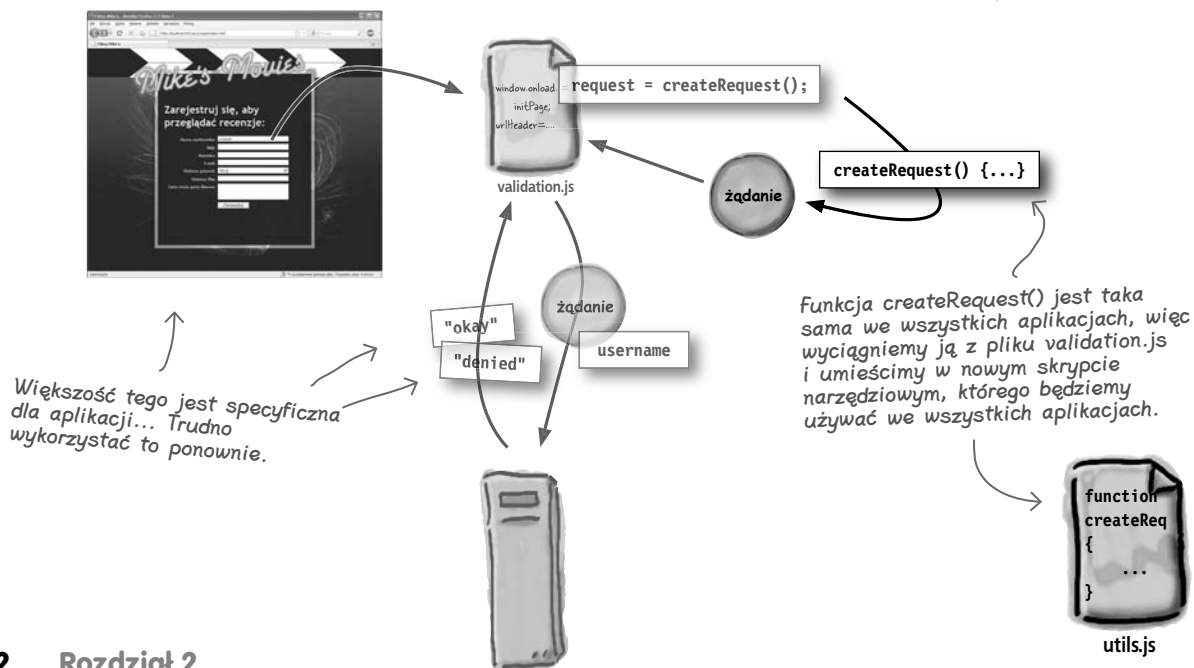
Mike's Movies

Zarejestruj się, aby przeglądać recenzje:

window.onload = initPage; urlHeader=...

request = createRequest();

validation.js

createRequest() {...}

żądanie

żądanie

"okay"

"denied"

username

Większość tego jest specyficzna dla aplikacji... Trudno wykorzystać to ponownie.

Funkcja createRequest() jest taka sama we wszystkich aplikacjach, więc wyciągniemy ją z pliku validation.js i umieścimy w nowym skrypcie narzędziowym, którego będziemy używać we wszystkich aplikacjach.

function createReq
{
...
}

utils.js

2 Rozdział 2